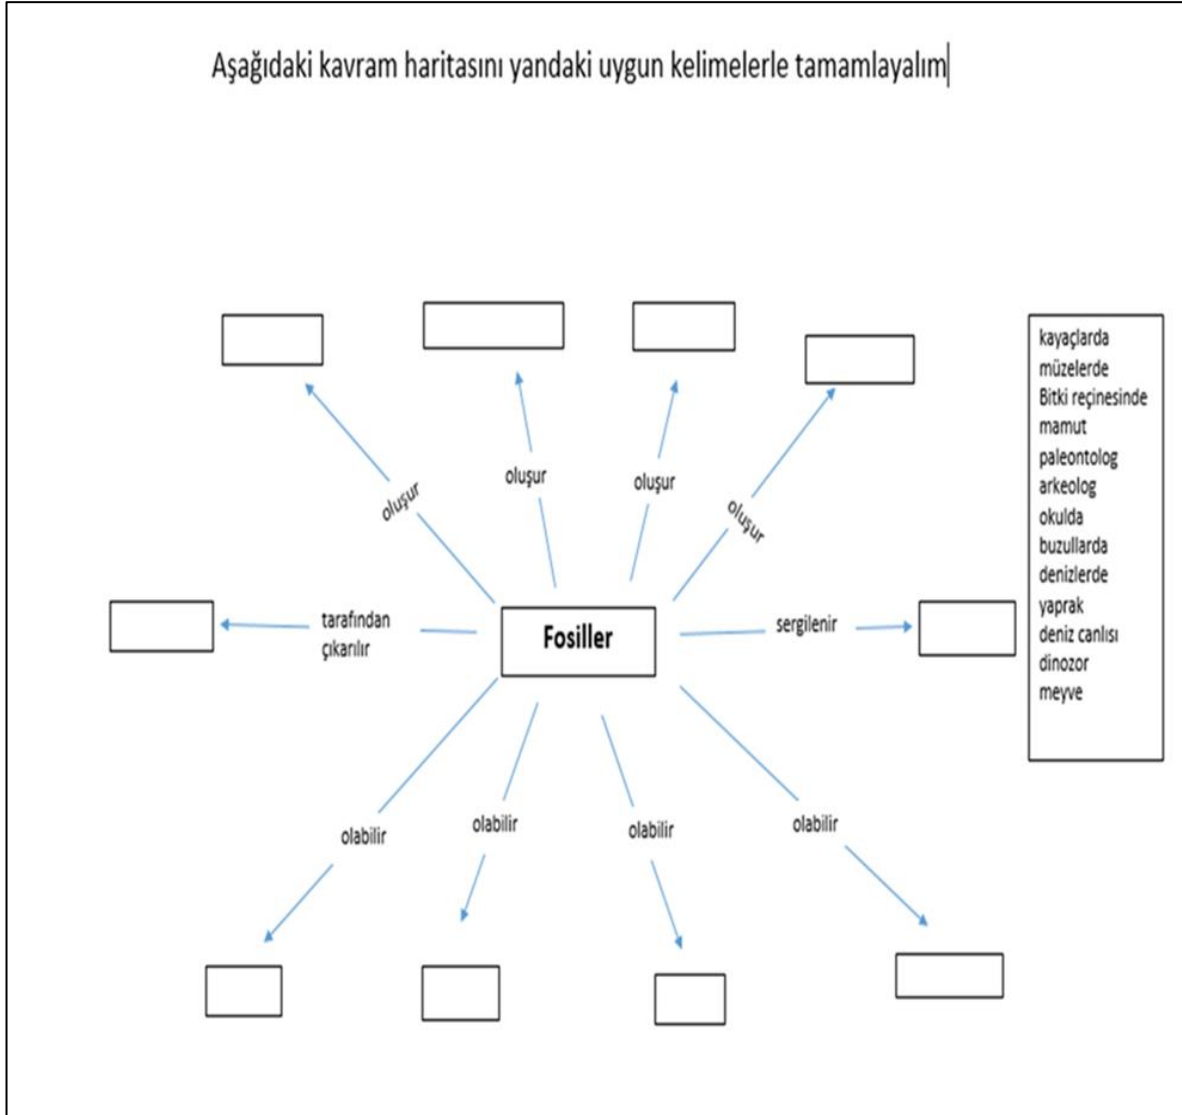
Aşağıdaki kavram haritasını yandaki uygun kelimelerle tamamlayalım

oluşur

oluşur

oluşur

oluşur

tarafından çıkarılır

Fosiller

sergilenir

olabilir

olabilir

olabilir

olabilir

kayaçlarda
müzelerde
Bitki reçinesinde
mamut
paleontolog
arkeolog
okulda
buzullarda
denizlerde
yaprak
deniz canlısı
dinozor
meyve